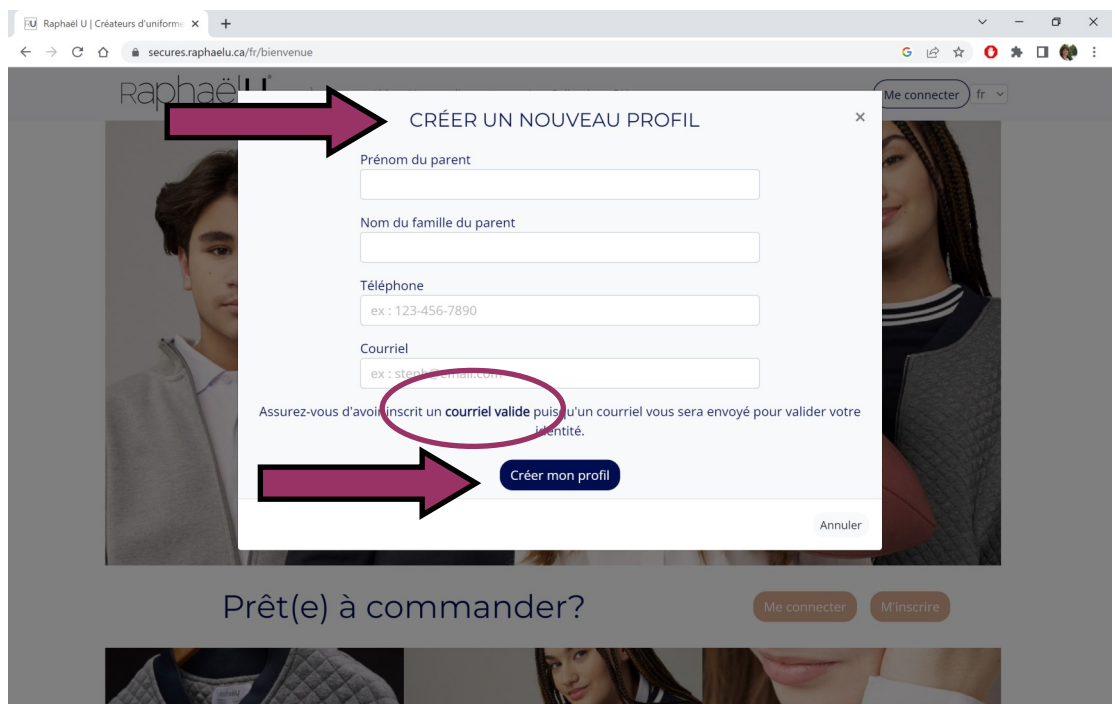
Raphaël U | Créateurs d'uniforme ×

secures.raphaelu.ca/fr/bienvenue

RaphaëlU

Me connecter fr

CRÉER UN NOUVEAU PROFIL ×

Prénom du parent

Nom du famille du parent

Téléphone

ex : 123-456-7890

Courriel

ex : steph@email.com

Assurez-vous d'avoir inscrit un **courriel valide** puisqu'un courriel vous sera envoyé pour valider votre identité.

Créer mon profil

Annuler

Prêt(e) à commander?

Me connecter M'inscrire